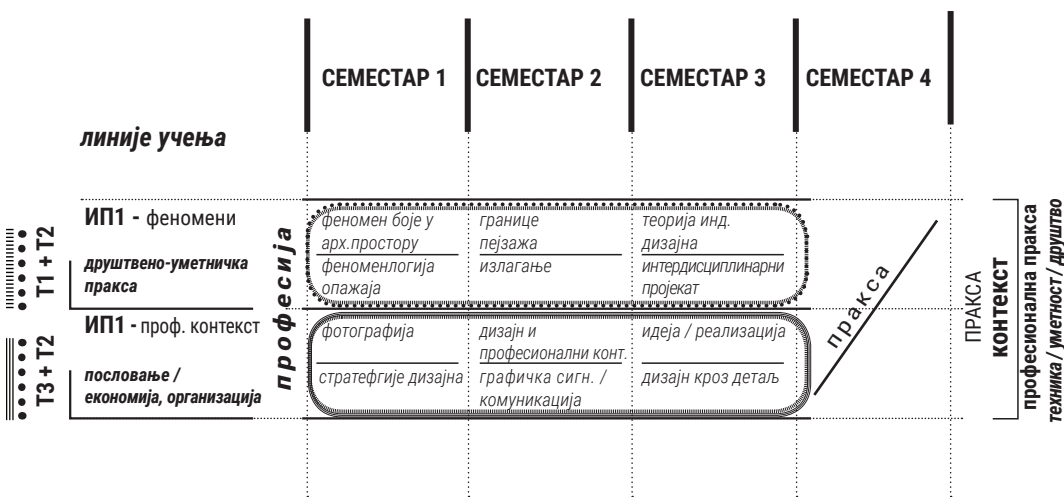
СЕМЕСТАР 1 | СЕМЕСТАР 2 | СЕМЕСТАР 3 | СЕМЕСТАР 4

линије учења

T1 + T2

ИП1 - феномени

друштвено-уметничка пракса

T3 + T2

ИП1 - проф. контекст

пословање / економија, организација

професија

феномен боје у арх.простору

феноменлогија опажаја

границе пејзажа

излагање

теорија инд. дизајна

интердисциплинарни пројекат

фотографија

стратефгије дизајна

дизајн и професионални конт.

графичка сигн. / комуникација

идеја / реализација

дизајн кроз детаљ

пракса

ПРАКСА
контекст

професионална пракса
техника / уметност / друштво